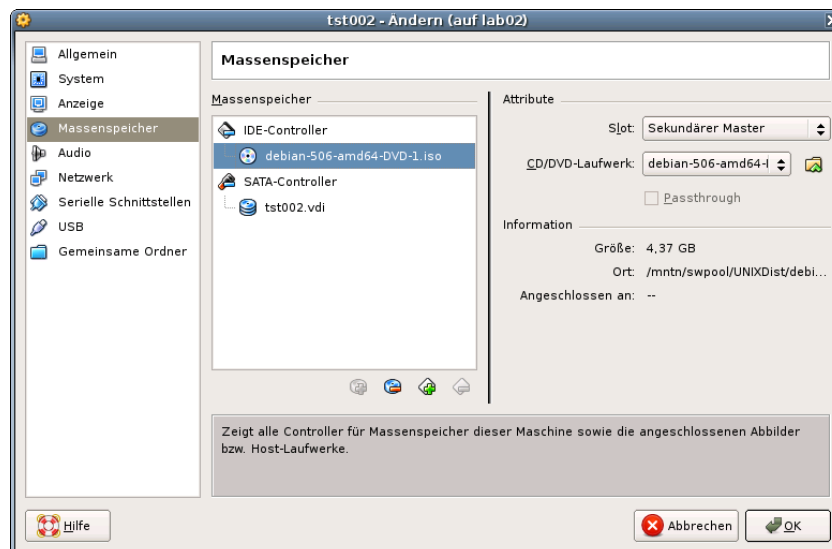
tst002 - Ändern (auf lab02)

Allgemein
System
Anzeige
Massenspeicher
Audio
Netzwerk
Serielle Schnittstellen
USB
Gemeinsame Ordner

Massenspeicher

Massenspeicher

IDE-Controller
debian-506-amd64-DVD-1.iso
SATA-Controller
tst002.vdi

Attribute

Slot: Sekundärer Master
CD/DVD-Laufwerk: debian-506-amd64-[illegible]
Passthrough

Information

Größe: 4,37 GB
Ort: /mntn/swpool/UNIXDist/debi...
Angeschlossen an: --

Zeigt alle Controller für Massenspeicher dieser Maschine sowie die angeschlossenen Abbilder bzw. Host-Laufwerke.

Hilfe
Abbrechen
OK